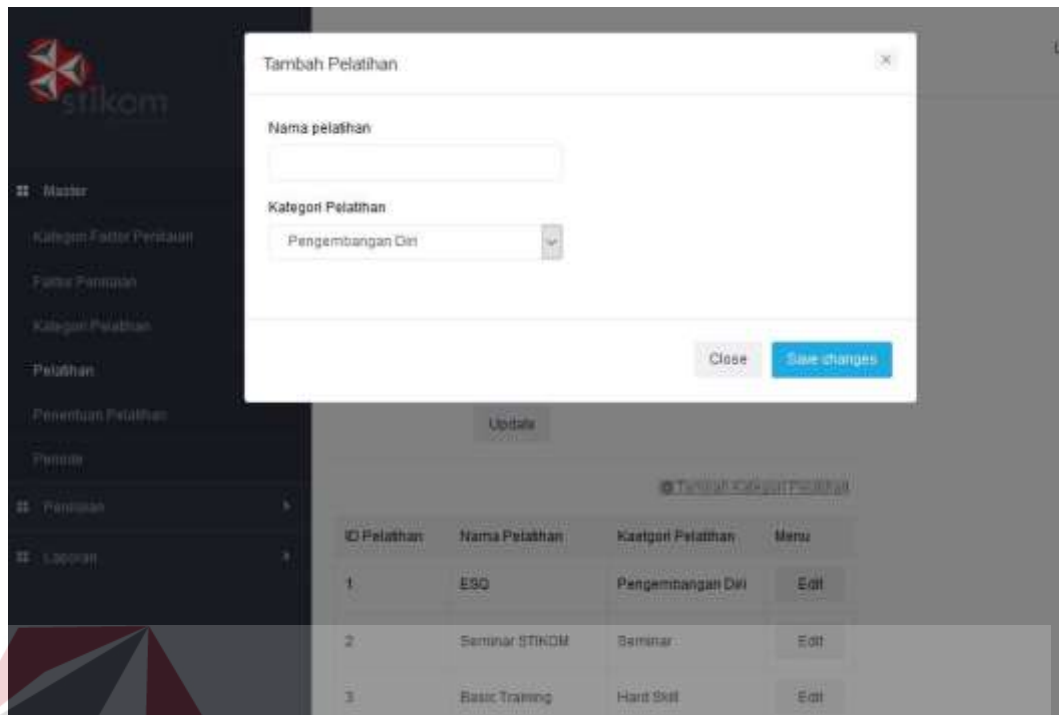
stikom

Master

Kategori Faktor Penilaian

Faktor Penilaian

Kategori Pelatihan

Pelatihan

Penentuan Pelatihan

Periode

Penilaian

Laporan

Tambah Pelatihan

×

Nama pelatihan

Kategori Pelatihan

Pengembangan Diri

Close

Save changes

Update

Tambah Kategori Pelatihan

| ID Pelatihan | Nama Pelatihan | Kaetgori Pelatihan | Menu |
|---|---|---|---|
| 1 | ESQ | Pengembangan Diri | Edit |
| 2 | Seminar STIKOM | Seminar | Edit |
| 3 | Basic Training | Hard Skill | Edit |